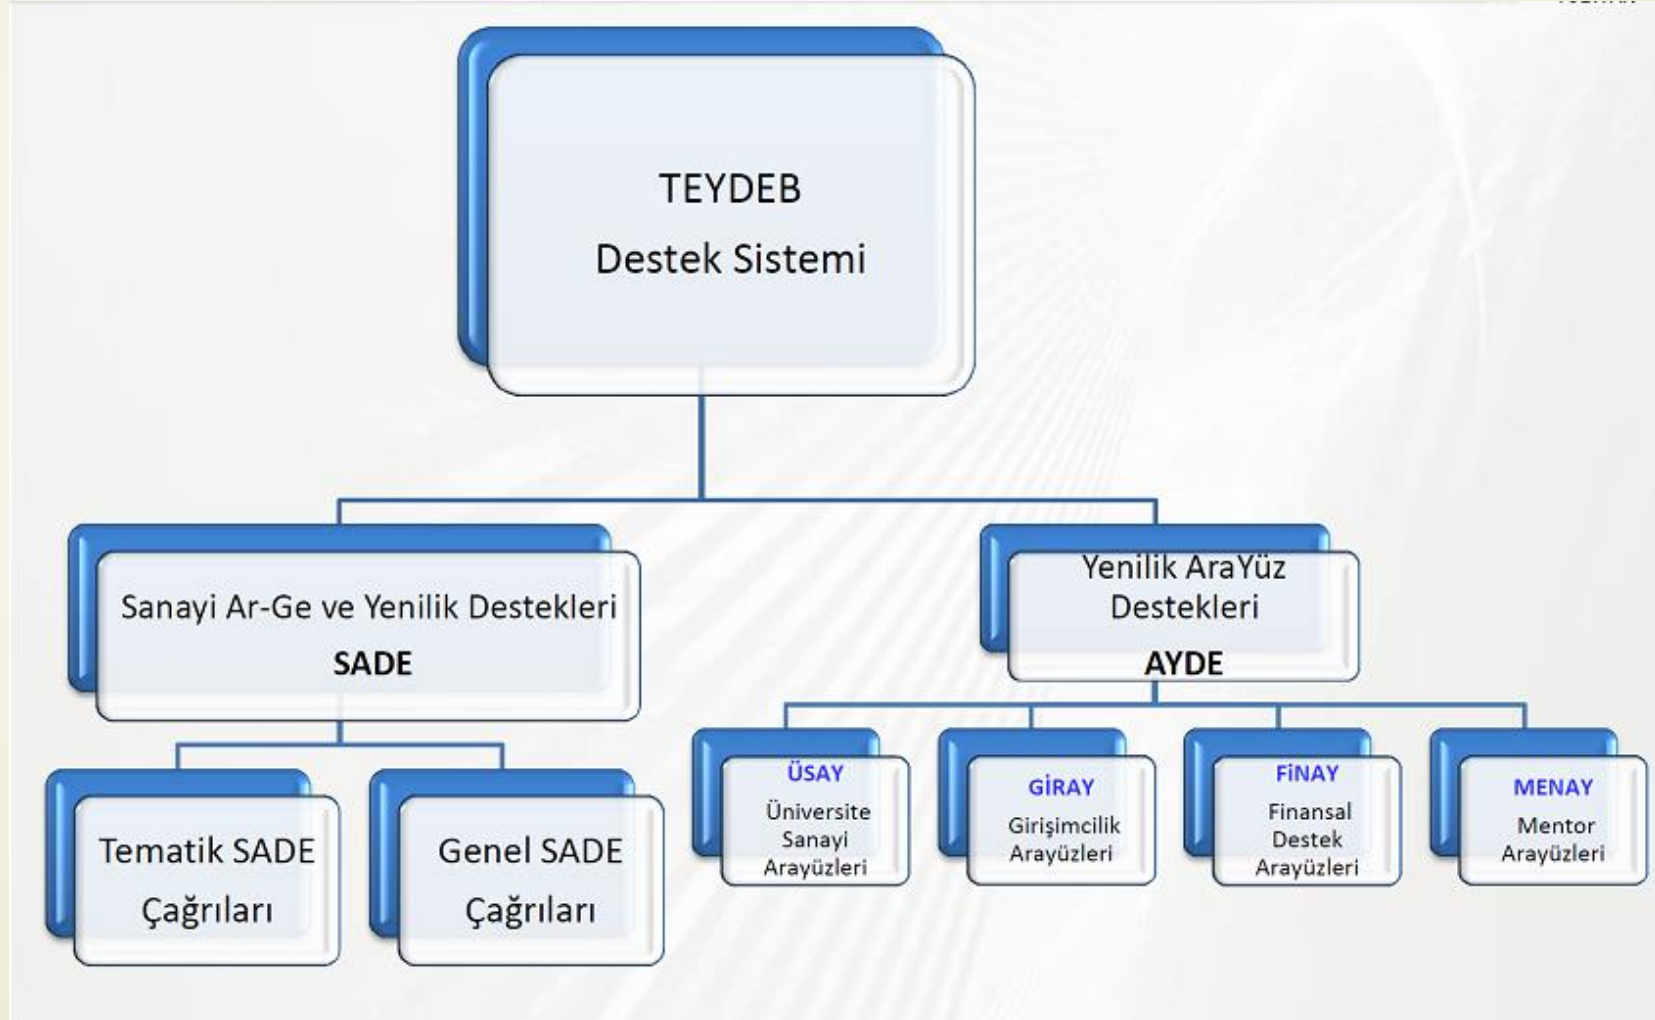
TEYDEB
Destek Sistemi

Sanayi Ar-Ge ve Yenilik Destekleri
SADE

Yenilik AraYüz Destekleri
AYDE

Tematik SADE Çağrıları

Genel SADE Çağrıları

ÜSAY
Üniversite Sanayi Arayüzleri

GİRAY
Girişimcilik Arayüzleri

FİNAY
Finansal Destek Arayüzleri

MENAY
Mentor Arayüzleri